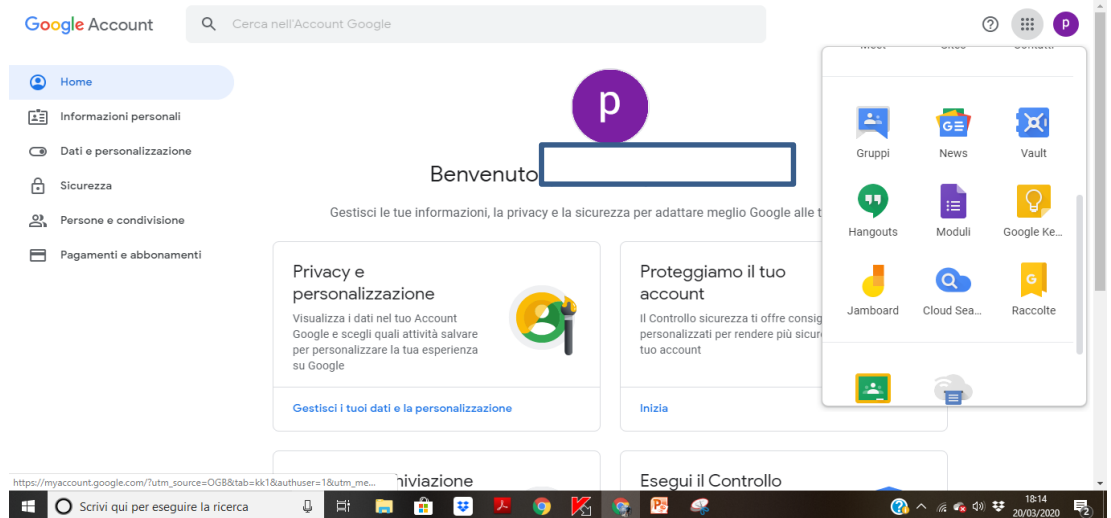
Google Account

Cerca nell'Account Google

p

Home

Informazioni personali

Dati e personalizzazione

Sicurezza

Persone e condivisione

Pagamenti e abbonamenti

p

Benvenuto

Gestisci le tue informazioni, la privacy e la sicurezza per adattare meglio Google alle t

Privacy e personalizzazione

Visualizza i dati nel tuo Account Google e scegli quali attività salvare per personalizzare la tua esperienza su Google

Gestisci i tuoi dati e la personalizzazione

Proteggiamo il tuo account

Il Controllo sicurezza ti offre consig personalizzati per rendere più sicur tuo account

Inizia

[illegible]niviazione

Esegui il Controllo

Gruppi

News

Vault

Hangouts

Moduli

Google Ke...

Jamboard

Cloud Sea...

Raccolte

https://myaccount.google.com/?utm_source=OGB&tab=kk1&authuser=1&utm_me...

Scrivi qui per eseguire la ricerca

18:14
20/03/2020

2